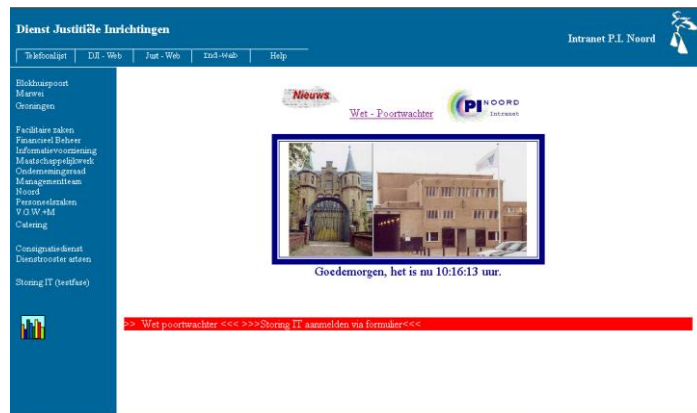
Dienst Justitiële Inrichtingen

Intranet P.I. Noord

Telefoonlijst | DJI - Web | Just - Web | Ind-Web | Help

Blokhuispoort
Marwei
Groningen

Facilitaire zaken
Financieel Beheer
Informatievoorziening
Maatschappelijkwerk
Ondernemingsraad
Managementteam
Noord
Personeelszaken
V.G.W.+M
Catering

Consignatiedienst
Dienstrooster artsen

Storing IT (testfase)

Nieuws

Wet - Poortwachter

PI NOORD Intranet

Goedemorgen, het is nu 10:16:13 uur.

>> Wet poortwachter <<< >>>Storing IT aanmelden via formulier<<<